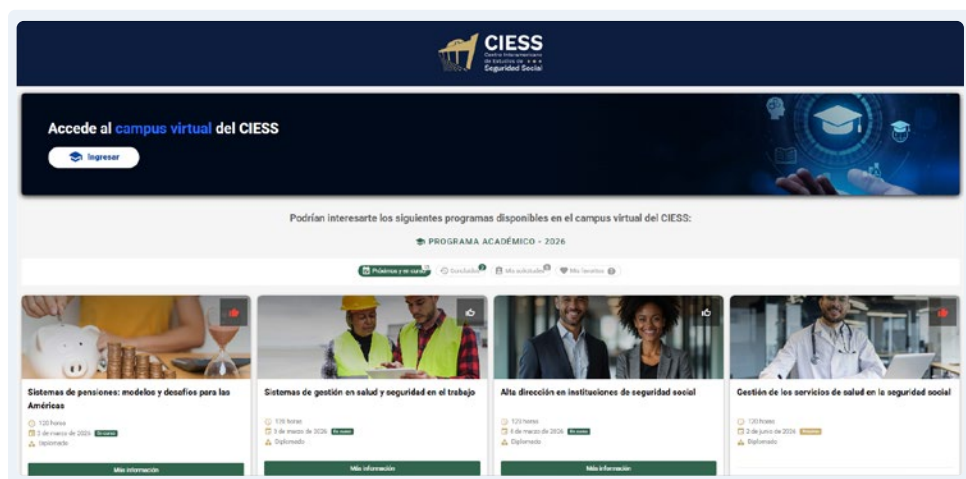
CIESS
Centro Interamericano de Estudios de Seguridad Social

Accede al campus virtual del CIESS

Ingresar

Podrían interesarte los siguientes programas disponibles en el campus virtual del CIESS:

PROGRAMA ACADÉMICO - 2026

Próximos y en curso Concluidos Mis solicitudes Mis favoritos

Sistemas de pensiones: modelos y desafíos para las Américas
120 horas
2 de marzo de 2026 En curso
Diplomado
Más información

Sistemas de gestión en salud y seguridad en el trabajo
120 horas
3 de marzo de 2026 En curso
Diplomado
Más información

Alta dirección en instituciones de seguridad social
120 horas
4 de marzo de 2026 En curso
Diplomado
Más información

Gestión de los servicios de salud en la seguridad social
120 horas
2 de junio de 2026 Próximo
Diplomado